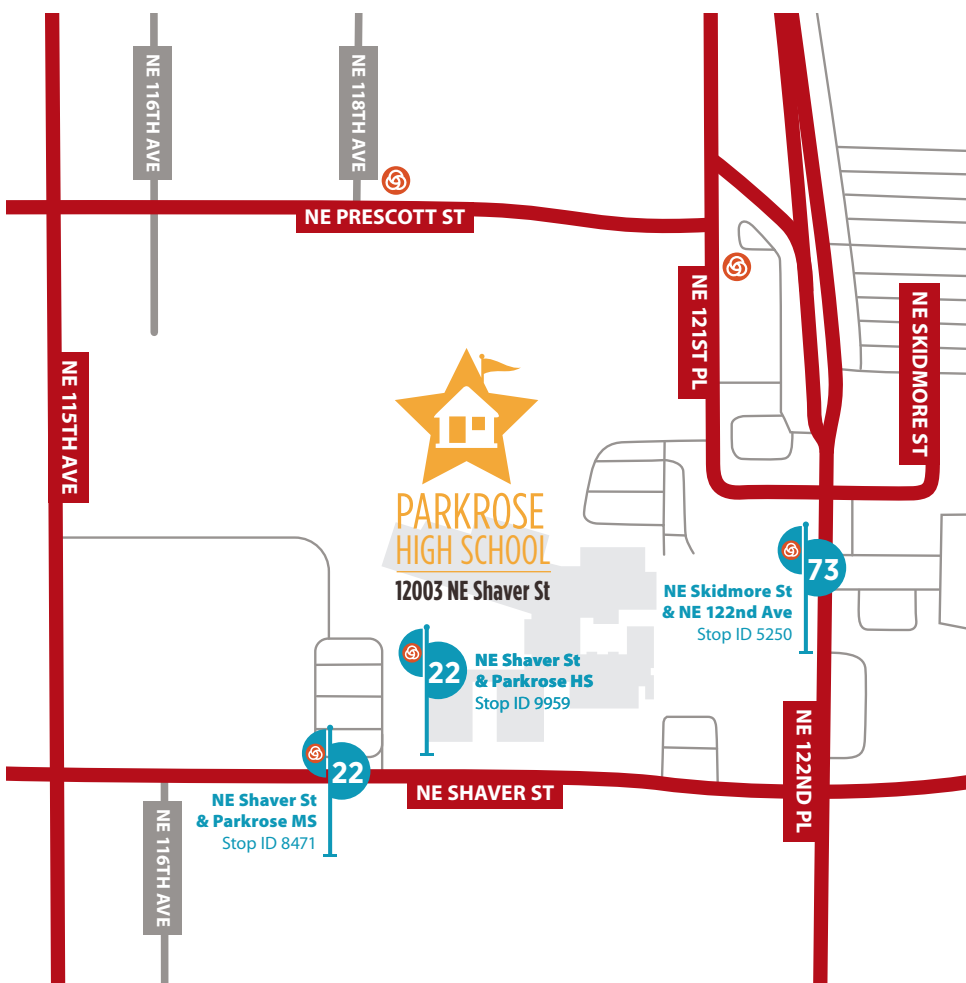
NE 116TH AVE

NE 118TH AVE

NE PRESCOTT ST

NE 121ST PL

NE SKIDMORE ST

NE 115TH AVE

PARKROSE HIGH SCHOOL

12003 NE Shaver St

73

NE Skidmore St & NE 122nd Ave
Stop ID 5250

22

NE Shaver St & Parkrose HS
Stop ID 9959

22

NE 122ND PL

NE SHAVER ST

NE Shaver St & Parkrose MS
Stop ID 8471

NE 116TH AVE